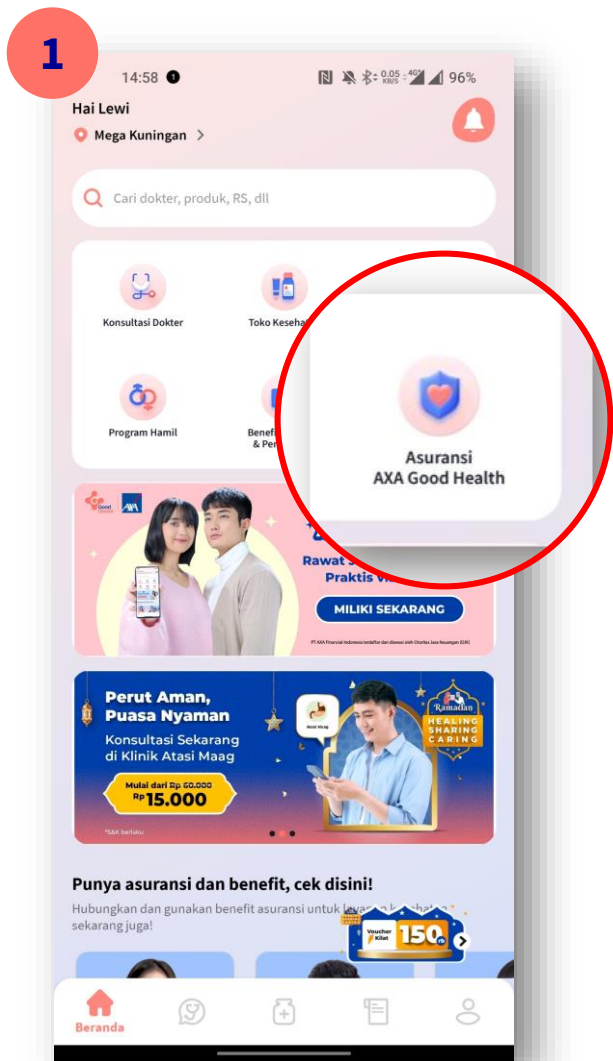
1

14:58 96%

Hai Lewi

Mega Kuningan >

Cari dokter, produk, RS, dll

Konsultasi Dokter

Toko Keseha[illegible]

Asuransi AXA Good Health

Program Hamil

Benef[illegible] & Per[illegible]

Rawat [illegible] Praktis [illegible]

MILIKI SEKARANG

PT AXA Financial Indonesia terdaftar dan diawasi oleh Otoritas Jasa Keuangan (OJK)

Perut Aman, Puasa Nyaman

Konsultasi Sekarang di Klinik Atasi Maag

Mulai dari Rp 60.000

Rp15.000

*S&K berlaku

Ramadan HEALING SHARING CARING

Punya asuransi dan benefit, cek disini!

Hubungkan dan gunakan benefit asuransi untuk layan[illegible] sekarang juga!

Voucher Kilat 150

Beranda